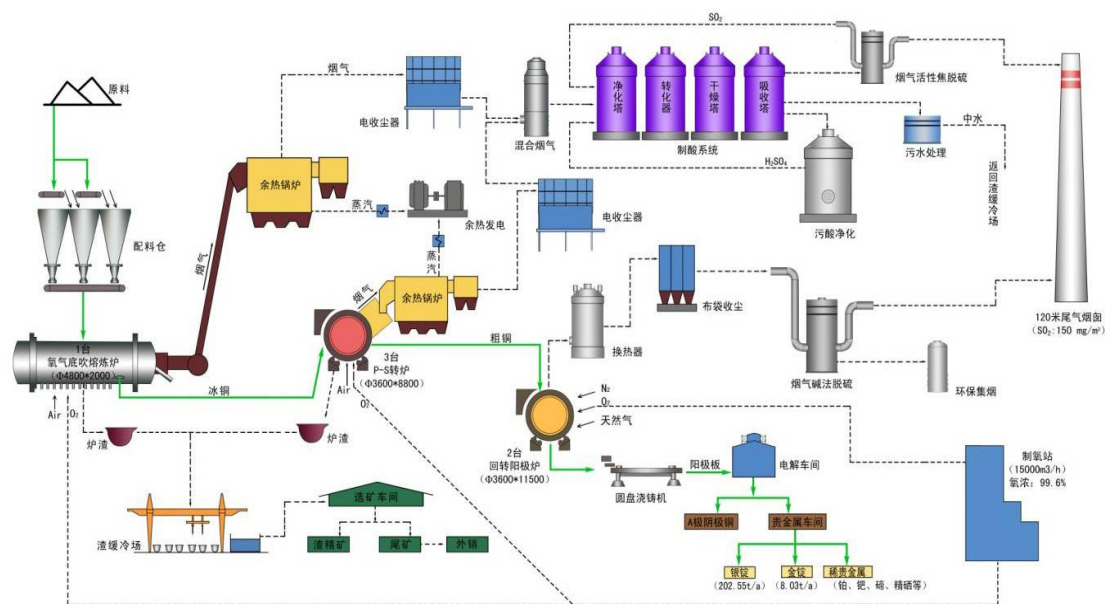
原料

配料仓

1台
氧气底吹熔炼炉
(Φ4800*2000)

Air
$O_2$

炉渣

炉渣

冰铜

烟气

余热锅炉

烟气

电收尘器

蒸汽

余热发电

蒸汽

烟气

余热锅炉

3台
P-S转炉
(Φ3600*8800)

Air
$O_2$

粗铜

电收尘器

混合烟气

净化塔

转化器

干燥塔

吸收塔

制酸系统

$SO_2$

烟气活性焦脱硫

中水

污水处理

$H_2SO_4$

污酸净化

返回渣缓冷场

120米尾气烟囱
($SO_2$: 150 mg/m³)

布袋收尘

换热器

烟气碱法脱硫

环保集烟

$N_2$
$O_2$
天然气

2台
回转阳极炉
(Φ3600*11500)

圆盘浇铸机

阳极板

电解车间

制氧站
(15000m3/h)
氧浓: 99.6%

A级阴极铜

贵金属车间

银锭
(202.55t/a)

金锭
(8.03t/a)

稀贵金属
(铂、钯、硒、精碲等)

选矿车间

渣缓冷场

渣精矿

尾矿

外销